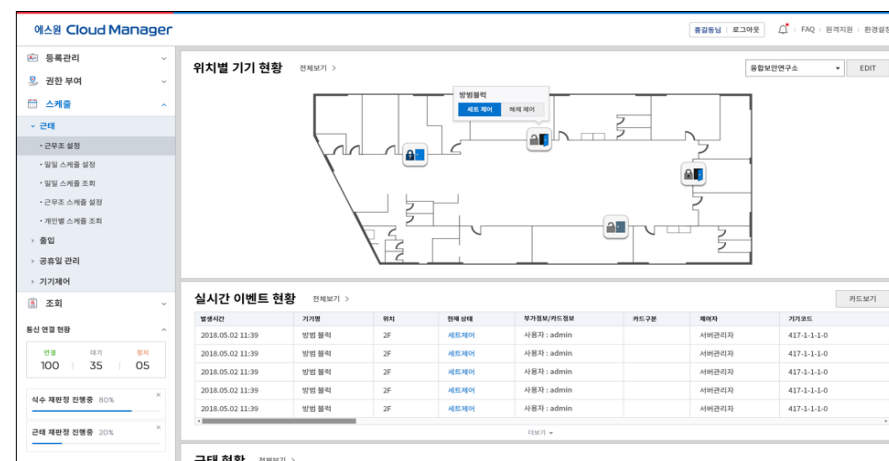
에스원 Cloud Manager

홍길동님 | 로그아웃 | FAQ | 원격지원 | 환경설정

등록관리
권한 부여
스케쥴
근태
· 근무조 설정
· 일일 스케쥴 설정
· 일일 스케쥴 조회
· 근무조 스케쥴 설정
· 개인별 스케쥴 조회
출입
공휴일 관리
기기제어
조회

통신 연결 현황
| 연결 | 대기 | 끊김 |
|---|---|---|
| 100 | 35 | 05 |

식수 재판정 진행중 80%
근태 재판정 진행중 20%

위치별 기기 현황 전체보기 >
종합보안연구소
EDIT
방범블럭
세트제어 해제제어

실시간 이벤트 현황 전체보기 >
카드보기

| 발생시간 | 기기명 | 위치 | 현재 상태 | 부가정보/카드정보 | 카드구분 | 제어자 | 기기코드 |
|---|---|---|---|---|---|---|---|
| 2018.05.02 11:39 | 방범 블럭 | 2F | 세트제어 | 사용자 : admin | | 서버관리자 | 417-1-1-1-0 |
| 2018.05.02 11:39 | 방범 블럭 | 2F | 세트제어 | 사용자 : admin | | 서버관리자 | 417-1-1-1-0 |
| 2018.05.02 11:39 | 방범 블럭 | 2F | 세트제어 | 사용자 : admin | | 서버관리자 | 417-1-1-1-0 |
| 2018.05.02 11:39 | 방범 블럭 | 2F | 세트제어 | 사용자 : admin | | 서버관리자 | 417-1-1-1-0 |
| 2018.05.02 11:39 | 방범 블럭 | 2F | 세트제어 | 사용자 : admin | | 서버관리자 | 417-1-1-1-0 |

더보기

근태 현황 전체보기 >